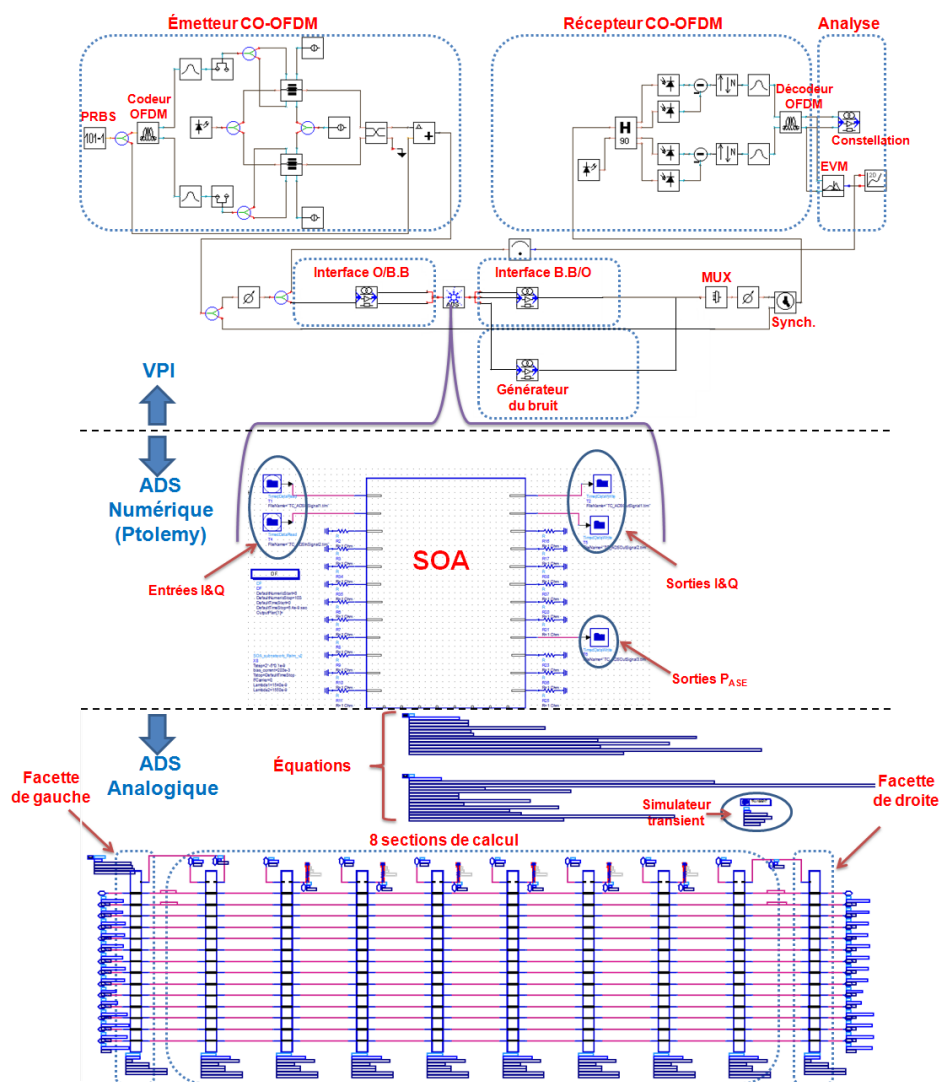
Émetteur CO-OFDM

Récepteur CO-OFDM

Analyse

PRBS

101-1

Codeur OFDM

H

90

N

N

Décodeur OFDM

Constellation

EVM

Interface O/B.B

Interface B.B/O

MUX

Synch.

Générateur du bruit

VPI

ADS Numérique (Ptolemy)

SOA

Entrées I&Q

Sorties I&Q

Sorties $P_{ASE}$

ADS Analogique

Équations

Simulateur transient

Facette de gauche

Facette de droite

8 sections de calcul